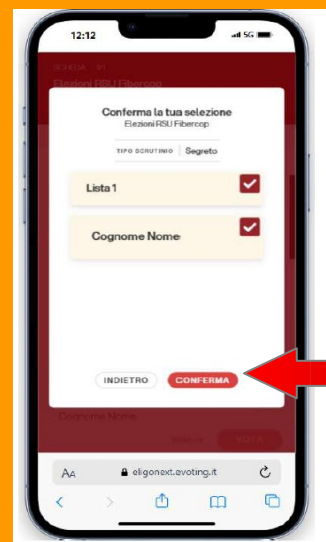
12:12

5G

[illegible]

Elezioni RSU Fibercop

Conferma la tua selezione

Elezioni RSU Fibercop

TIPO SCRUTINIO | Segreto

Lista 1

Cognome Nome

INDIETRO

CONFERMA

Cognome Nome

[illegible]

VOTA

AA

eligonext.evoting.it